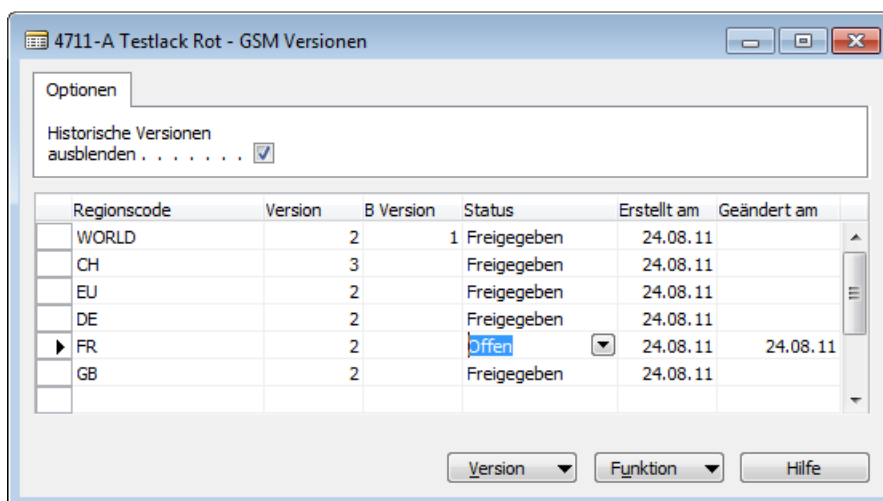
4711-A Testlack Rot - GSM Versionen

Optionen

Historische Versionen ausblenden . . . . . . . ✓

| Regionscode | Version | B Version | Status | Erstellt am | Geändert am |
|---|---|---|---|---|---|
| WORLD | 2 | 1 | Freigegeben | 24.08.11 | |
| CH | 3 | | Freigegeben | 24.08.11 | |
| EU | 2 | | Freigegeben | 24.08.11 | |
| DE | 2 | | Freigegeben | 24.08.11 | |
| FR | 2 | | Offen | 24.08.11 | 24.08.11 |
| GB | 2 | | Freigegeben | 24.08.11 | |

Version Funktion Hilfe